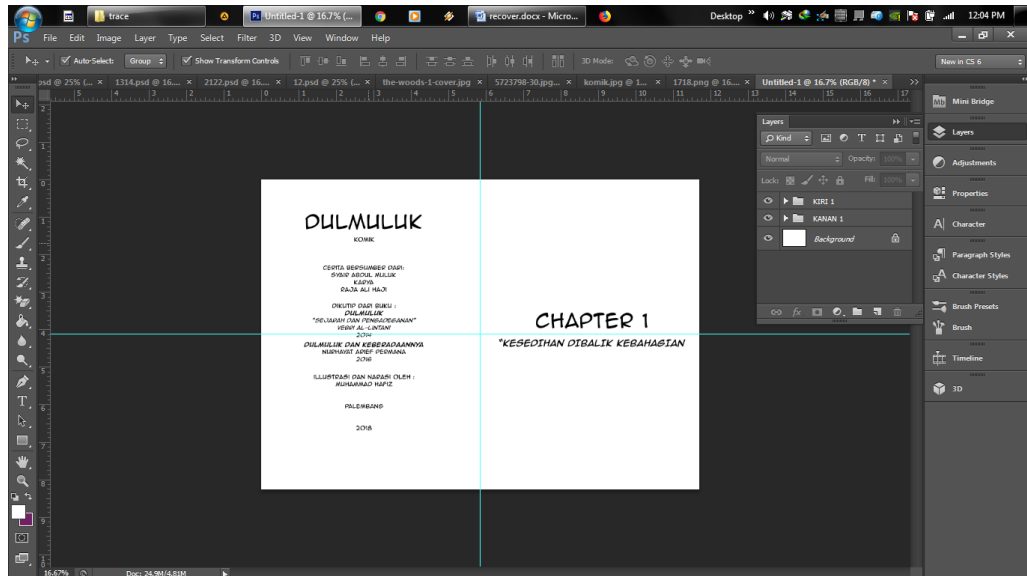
trace
Untitled-1 @ 16.7% (...
recover.docx - Micro...
Desktop
12:04 PM

File Edit Image Layer Type Select Filter 3D View Window Help

Auto-Select: Group Show Transform Controls 3D Mode:

New in CS 6

psd @ 25% (... × 1314.psd @ 16... × 2122.psd @ 16... × 12.psd @ 25% (... × the-woods-1-cover.jpg × 5723798-30.jpg... × komik.jpg @ 1... × 1718.png @ 16... × Untitled-1 @ 16.7% (RGB/8) * ×

DULMULUK
KOMIK

CERITA BERSUMBER DARI:
SYAIR ABDUL MULUK
KARYA
RAJA ALI HAJI

DIKUTIP DARI BUKU :
DULMULUK
"SEJARAH DAN PENGADEGANAN"
VEBBY AL-LINTANI
2014
DULMULUK DAN KEBERADAANNYA
NURHAYAT ARIEF PERMANA
2016

ILLUSTRASI DAN NARASI OLEH :
MUHAMMAD HAFIZ

PALEMBANG

2018

CHAPTER 1
"KESEDIHAN DIBALIK KEBAHAGIAN

Layers
Kind
Normal Opacity: 100%
Lock: Fill: 100%
KIRI 1
KANAN 1
Background

Mini Bridge
Layers
Adjustments
Properties
Character
Paragraph Styles
Character Styles
Brush Presets
Brush
Timeline
3D

16.67% Doc: 24.9M/4.81M